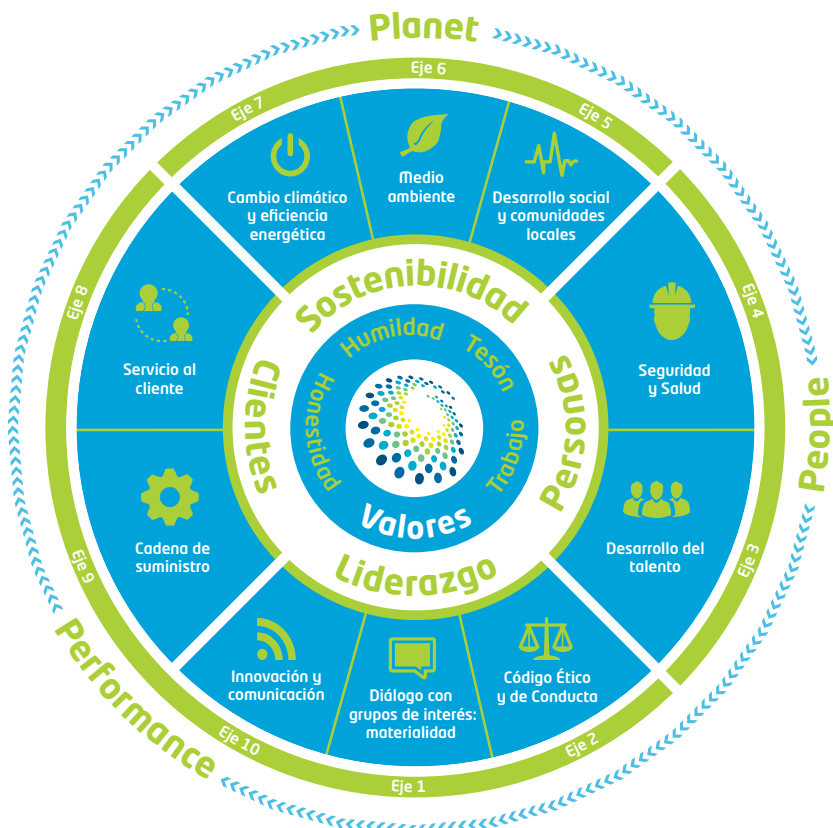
Planet

Eje 6

Eje 7

Eje 5

Cambio climático y eficiencia energética

Medio ambiente

Desarrollo social y comunidades locales

Eje 8

Eje 4

Sostenibilidad

Humildad

Tesón

Honestidad

Trabajo

Clientes

Personas

Servicio al cliente

Seguridad y Salud

People

Valores

Cadena de suministro

Desarrollo del talento

Liderazgo

Eje 9

Eje 3

Performance

Innovación y comunicación

Diálogo con grupos de interés: materialidad

Código Ético y de Conducta

Eje 10

Eje 2

Eje 1